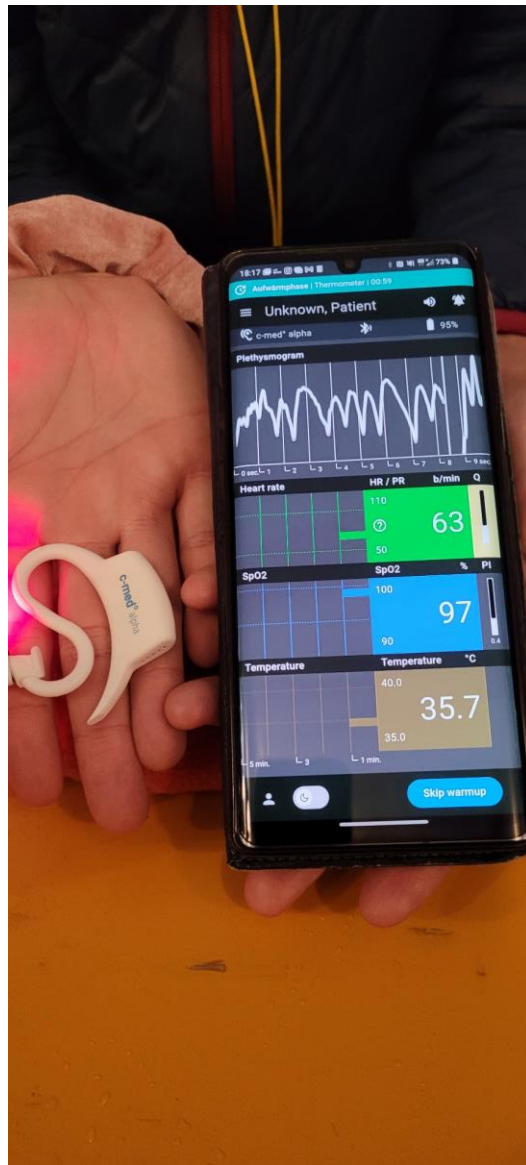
18:17 73%
Aufwärmphase | Thermometer | 00:59
Unknown, Patient
c-med° alpha
95%
Plethysmogram
0 sec 1 2 3 4 5 6 7 8 9 sec
Heart rate HR / PR b/min Q
110
63
50
SpO2 SpO2 % PI
100
97
90
0.4
Temperature Temperature °C
40.0
35.7
35.0
5 min. 3 1 min.
Skip warmup
c-med° alpha